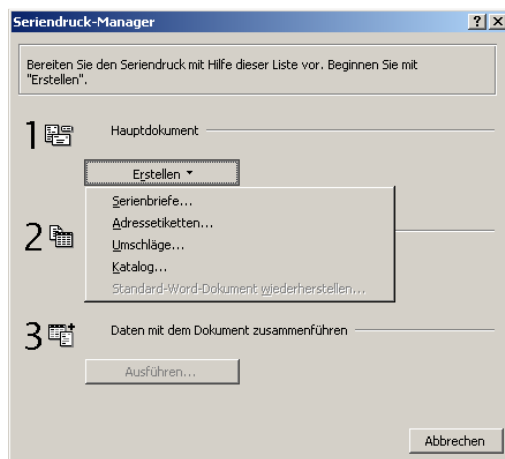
Seriendruck-Manager

?

X

Bereiten Sie den Seriendruck mit Hilfe dieser Liste vor. Beginnen Sie mit "Erstellen".

1

Hauptdokument

Erstellen ▾

Serienbriefe...

2

Adressetiketten...

Umschläge...

Katalog...

Standard-Word-Dokument wiederherstellen...

3

Daten mit dem Dokument zusammenführen

Ausführen...

Abbrechen